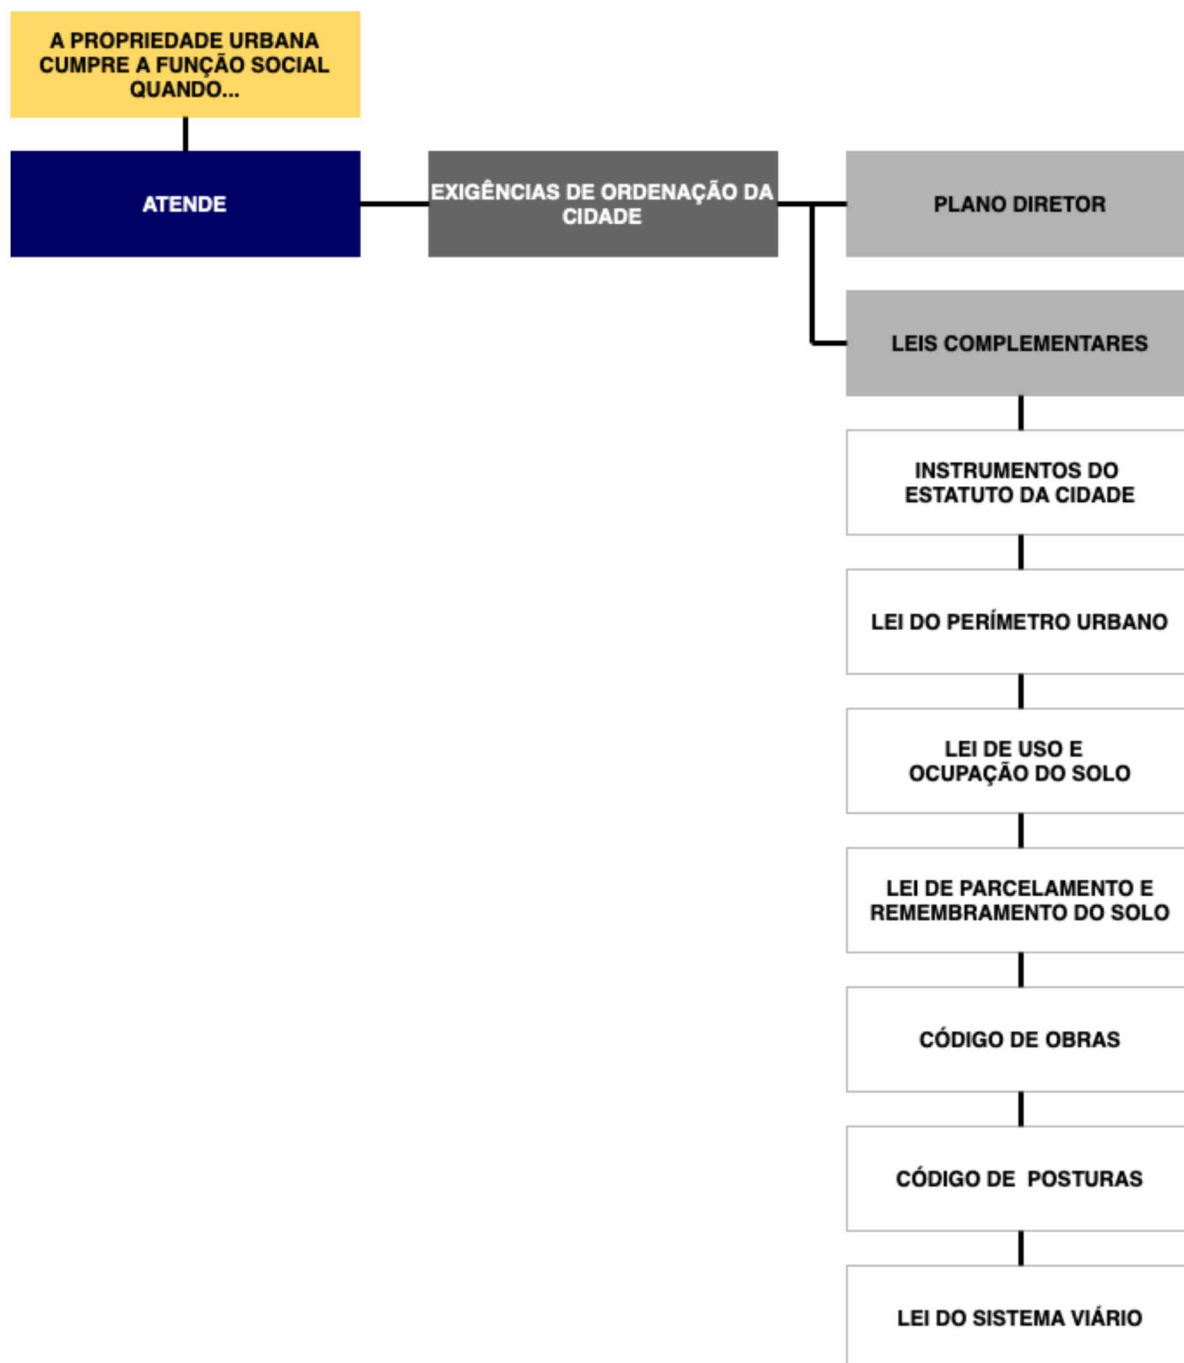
A PROPRIEDADE URBANA CUMPRE A FUNÇÃO SOCIAL QUANDO...

ATENDE

EXIGÊNCIAS DE ORDENAÇÃO DA CIDADE

PLANO DIRETOR

LEIS COMPLEMENTARES

INSTRUMENTOS DO ESTATUTO DA CIDADE

LEI DO PERÍMETRO URBANO

LEI DE USO E OCUPAÇÃO DO SOLO

LEI DE PARCELAMENTO E REMEMBRAMENTO DO SOLO

CÓDIGO DE OBRAS

CÓDIGO DE POSTURAS

LEI DO SISTEMA VIÁRIO